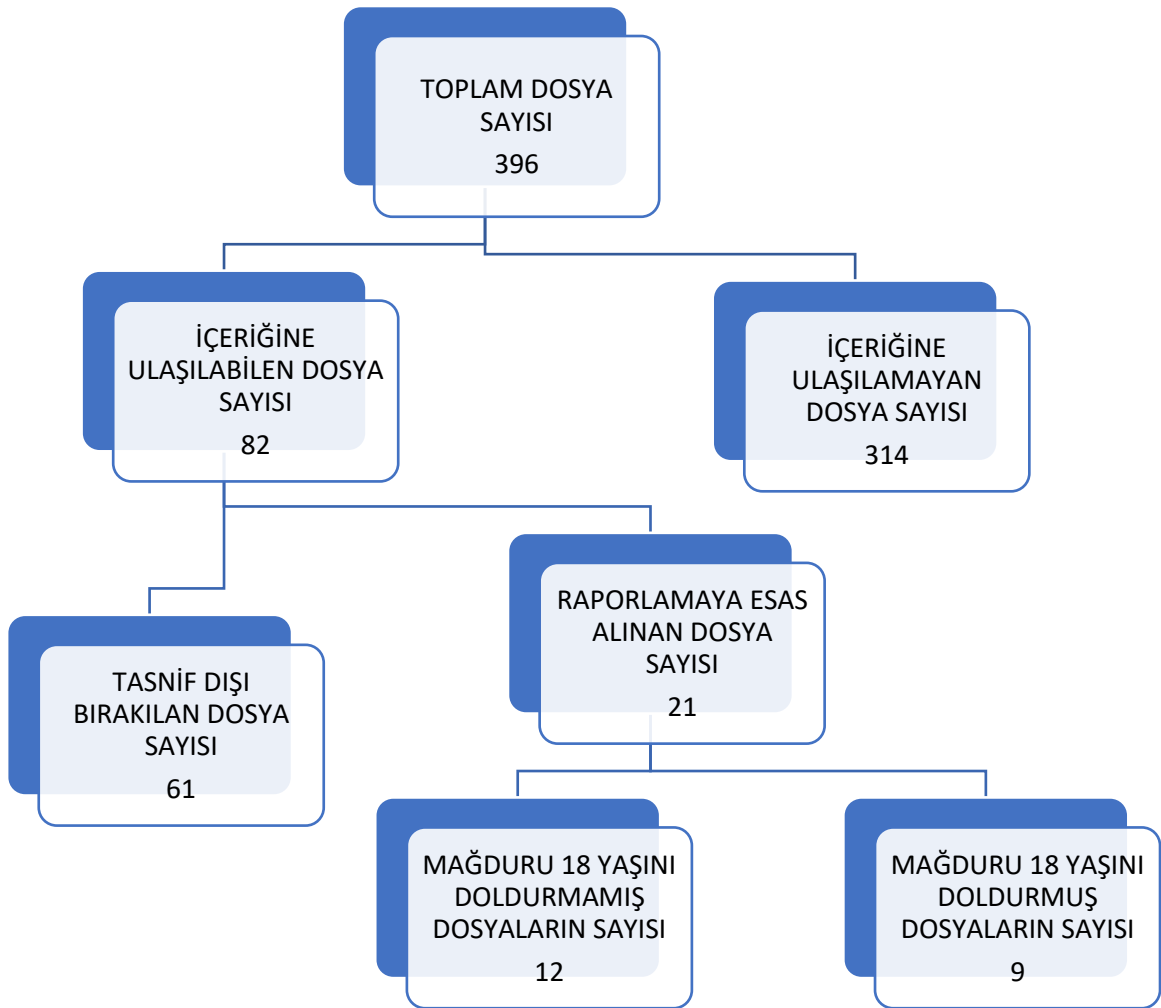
TOPLAM DOSYA SAYISI
396

İÇERİĞİNE ULAŞILABİLEN DOSYA SAYISI
82

İÇERİĞİNE ULAŞILAMAYAN DOSYA SAYISI
314

TASNİF DIŞI BIRAKILAN DOSYA SAYISI
61

RAPORLAMAYA ESAS ALINAN DOSYA SAYISI
21

MAĞDURU 18 YAŞINI DOLDURMAMIŞ DOSYALARIN SAYISI
12

MAĞDURU 18 YAŞINI DOLDURMUŞ DOSYALARIN SAYISI
9